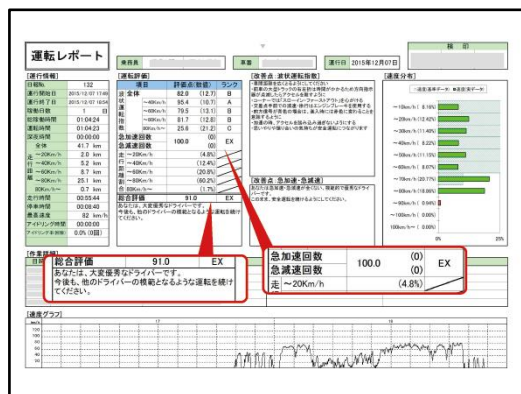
運転レポート

乗務員

車番

運行日 2015年12月07日

極印

[運行概要]

日報No. 132

運行開始日 2015/12/07 17:40

運行終了日 2015/12/07 18:54

稼働日数 1 日

総稼働時間 01:04:24

運転時間 01:04:23

深夜時間 00:00:00

全体 41.7 km

~20Km/h 2.0 km

~40Km/h 5.2 km

~60Km/h 8.7 km

~80Km/h 25.1 km

80Km/h~ 0.7 km

走行時間 00:55:44

停車時間 00:08:40

最高速度 82 km/h

アイドリング時間 00:00:00

アイドリング率(時間) 0.0% (0回)

[運転評価]

| | | 評価点(割合) | ランク |
|---|---|---|---|
| 安全保 | 全体 | 82.0 (12.7) | B |
| | ~40Km/h | 95.4 (10.7) | A |
| | ~60Km/h | 79.5 (13.1) | B |
| | ~80Km/h | 81.7 (12.8) | B |
| | 80Km/h~ | 25.6 (21.2) | D |

急加速回数 (0)

急減速回数 100.0 (0) EX

走 ~20Km/h (4.8%)

~40Km/h (12.4%)

~60Km/h (20.8%)

~80Km/h (60.2%)

80Km/h~ (1.7%)

総合評価 91.0 EX

あなたは、大変優秀なドライバーです。今後も、他のドライバーの模範となるような運転を続けてください。

[改善点 波状運転指数]

[改善点 急加速・急減速]

[速度分布]

[作業詳細]

| 総合評価 | 91.0 | EX |
|---|---|---|

あなたは、大変優秀なドライバーです。
今後も、他のドライバーの模範となるような運転を続けてください。

| 急加速回数 | 100.0 | (0) | EX |
|---|---|---|---|
| 急減速回数 | | (0) | |
| 走 ~20Km/h | | (4.8%) | |

[速度グラフ]